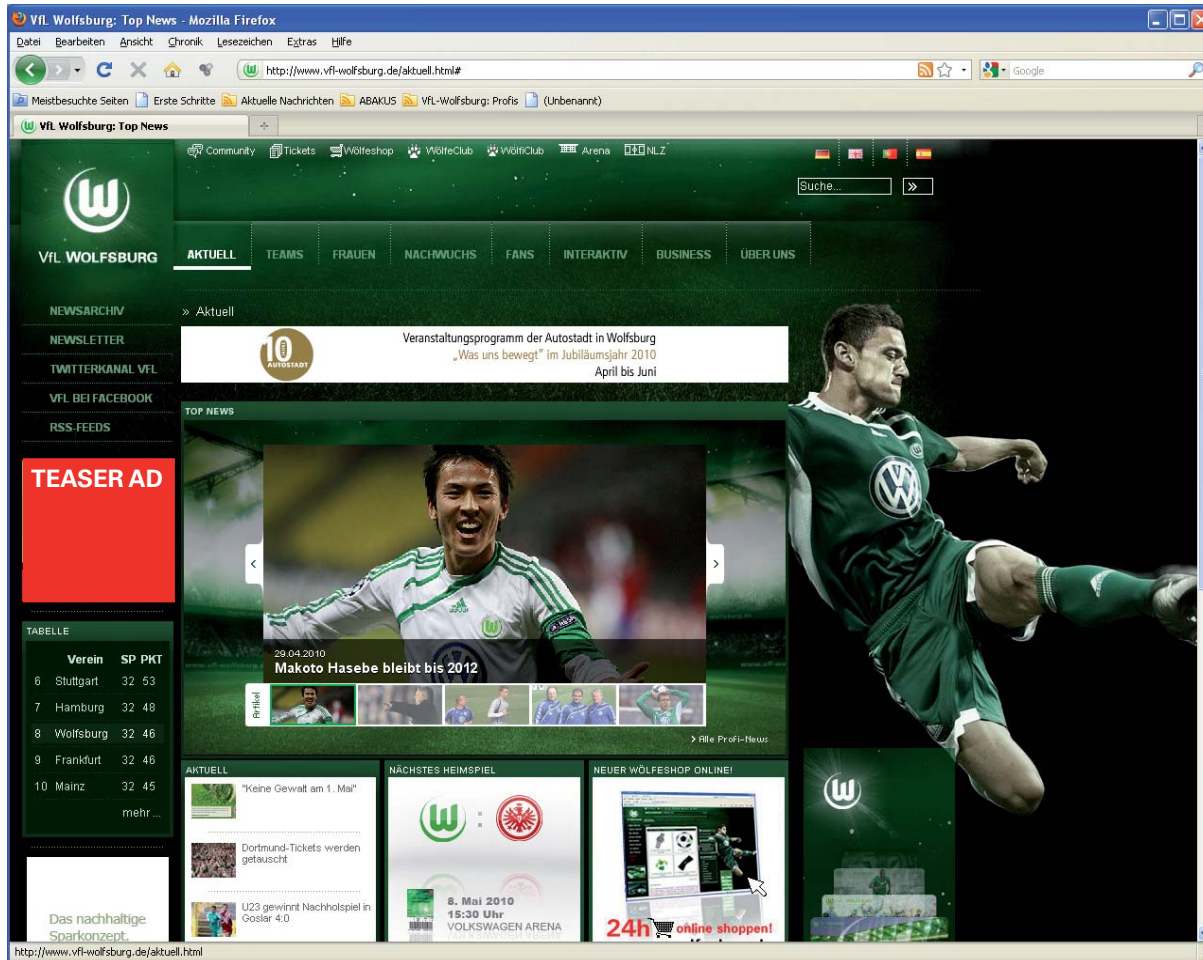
VfL Wolfsburg: Top News - Mozilla Firefox

Datei Bearbeiten Ansicht Chronik Lesezeichen Extras Hilfe

http://www.vfl-wolfsburg.de/aktuell.html#

Google

Meistbesuchte Seiten Erste Schritte Aktuelle Nachrichten ABAKUS VfL-Wolfsburg: Profis (Unbenannt)

VfL Wolfsburg: Top News

Community Tickets Wölfeshop WölfeClub WölfiClub Arena NLZ

Suche...

VfL WOLFSBURG

AKTUELL TEAMS FRAUEN NACHWUCHS FANS INTERAKTIV BUSINESS ÜBER UNS

NEWSARCHIV
NEWSLETTER
TWITTERKANAL VFL
VFL BEI FACEBOOK
RSS-FEEDS

» Aktuell

AUTOSTADT
Veranstaltungsprogramm der Autostadt in Wolfsburg
„Was uns bewegt" im Jubiläumsjahr 2010
April bis Juni

TOP NEWS

29.04.2010
Makoto Hasebe bleibt bis 2012

Artikel

› Alle Profi-News

TEASER AD

TABELLE

| | Verein | SP | PKT |
|---|---|---|---|
| 6 | Stuttgart | 32 | 53 |
| 7 | Hamburg | 32 | 48 |
| 8 | Wolfsburg | 32 | 46 |
| 9 | Frankfurt | 32 | 46 |
| 10 | Mainz | 32 | 45 |

mehr ...

AKTUELL
"Keine Gewalt am 1. Mai"
Dortmund-Tickets werden getauscht
U23 gewinnt Nachholspiel in Goslar 4:0

NÄCHSTES HEIMSPIEL
8. Mai 2010
15:30 Uhr
VOLKSWAGEN ARENA

NEUER WÖLFESHOP ONLINE!
24h online shoppen!

Das nachhaltige Sparkonzept.

http://www.vfl-wolfsburg.de/aktuell.html